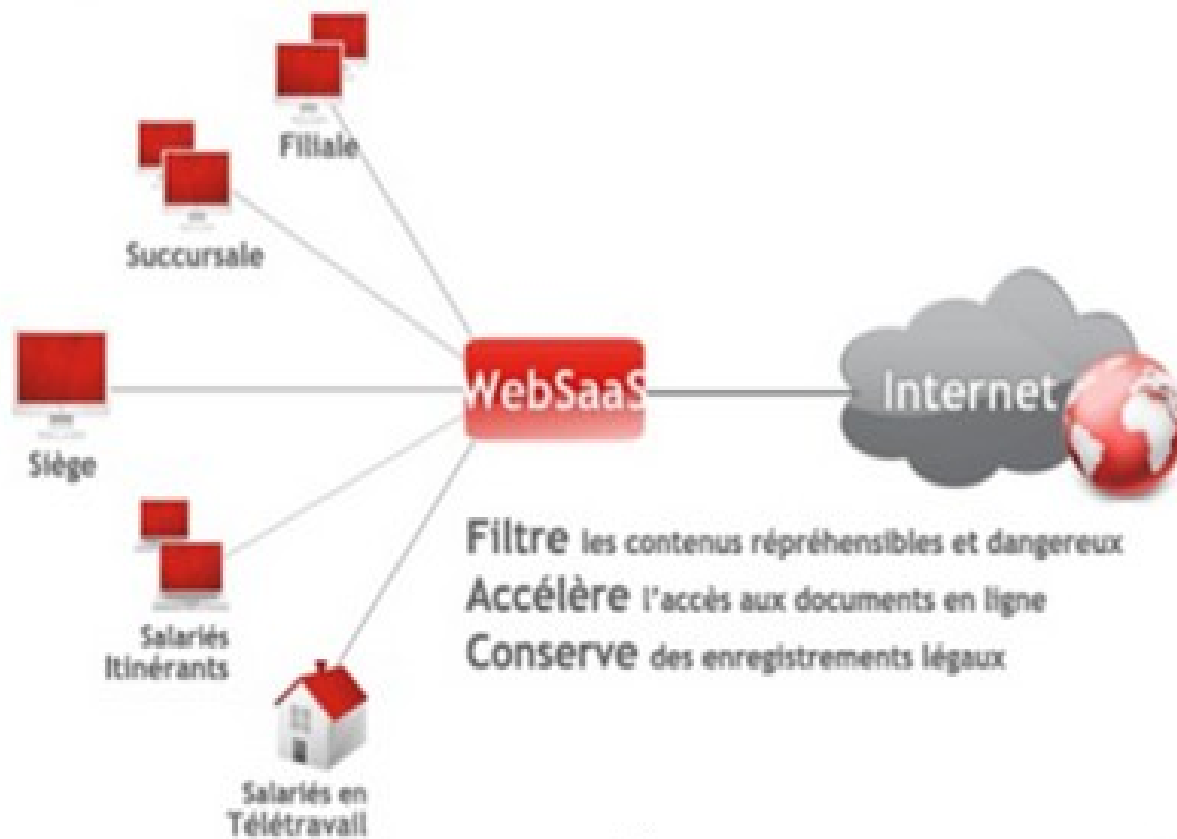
Filiale

Succursale

Siège

Salariés Itinérants

Salariés en Télétravail

WebSaaS

Internet

Filtre les contenus répréhensibles et dangereux
Accélère l'accès aux documents en ligne
Conserve des enregistrements légaux